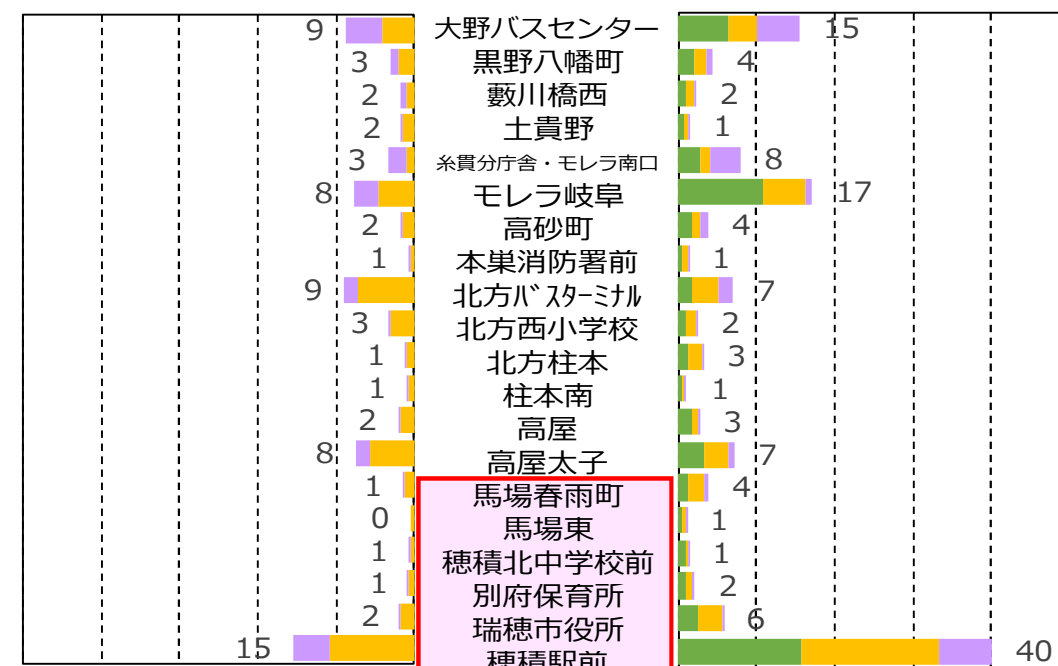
| | | |
|---|---|---|
| 9 | 大野バスセンター | 15 |
| 3 | 黒野八幡町 | 4 |
| 2 | 籔川橋西 | 2 |
| 2 | 土貴野 | 1 |
| 3 | 糸貫分庁舎・モレラ南口 | 8 |
| 8 | モレラ岐阜 | 17 |
| 2 | 高砂町 | 4 |
| 1 | 本巣消防署前 | 1 |
| 9 | 北方ﾊﾞｽﾀｰﾐﾅﾙ | 7 |
| 3 | 北方西小学校 | 2 |
| 1 | 北方柱本 | 3 |
| 1 | 柱本南 | 1 |
| 2 | 高屋 | 3 |
| 8 | 高屋太子 | 7 |
| 1 | 馬場春雨町 | 4 |
| 0 | 馬場東 | 1 |
| 1 | 穂積北中学校前 | 1 |
| 1 | 別府保育所 | 2 |
| 2 | 瑞穂市役所 | 6 |
| 15 | 穂積駅前 | 40 |